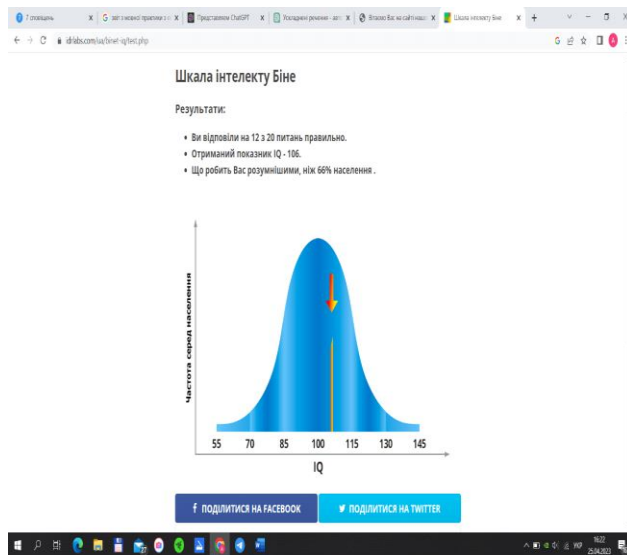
7 сповіщень | звіт з новної практики з | Представляем ChatGPT | Ускладнені речення - авто | Вітаємо Вас на сайті нашої | Шкала інтелекту Біне

idrlabs.com/ua/binet-iq/test.php

Шкала інтелекту Біне

Результати:

• Ви відповіли на 12 з 20 питань правильно.
• Отриманий показник IQ - 106.
• Що робить Вас розумнішими, ніж 66% населення .

Частота серед населення

55 70 85 100 115 130 145

IQ

f ПОДІЛИТИСЯ НА FACEBOOK

ПОДІЛИТИСЯ НА TWITTER

УКР 16:22 25.04.2023